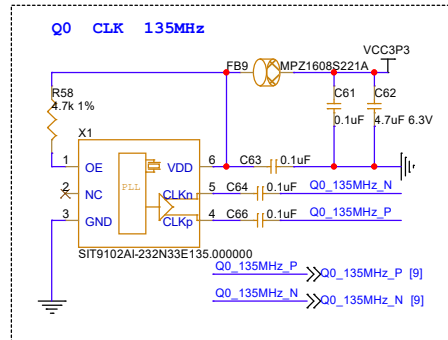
Q0 CLK 135MHz

FB9
MPZ1608S221A
VCC3P3
R58
4.7k 1%
C61
C62
X1
0.1uF
4.7uF 6.3V
1
OE
VDD
6
C63
0.1uF
2
NC
PLL
CLKn
5
C64
0.1uF
Q0_135MHz_N
3
GND
CLKp
4
C66
0.1uF
Q0_135MHz_P
SIT9102AI-232N33E135.000000
Q0_135MHz_P
Q0_135MHz_P [9]
Q0_135MHz_N
Q0_135MHz_N [9]